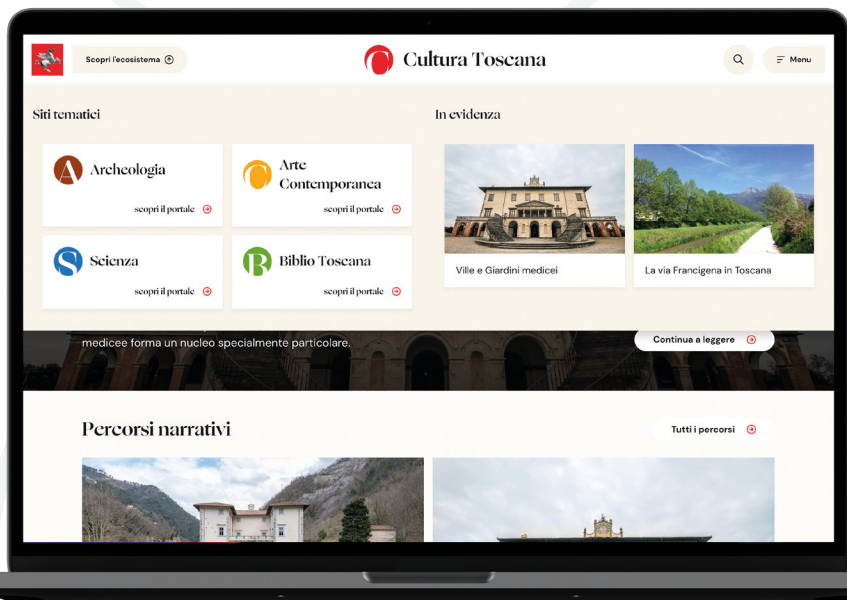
Scopri l'ecosistema

Cultura Toscana

Menu

Siti tematici

Archeologia
scopri il portale

Arte Contemporanea
scopri il portale

Scienza
scopri il portale

Biblio Toscana
scopri il portale

In evidenza

Ville e Giardini medicei

La via Francigena in Toscana

medicee forma un nucleo specialmente particolare.

Continua a leggere

Percorsi narrativi

Tutti i percorsi